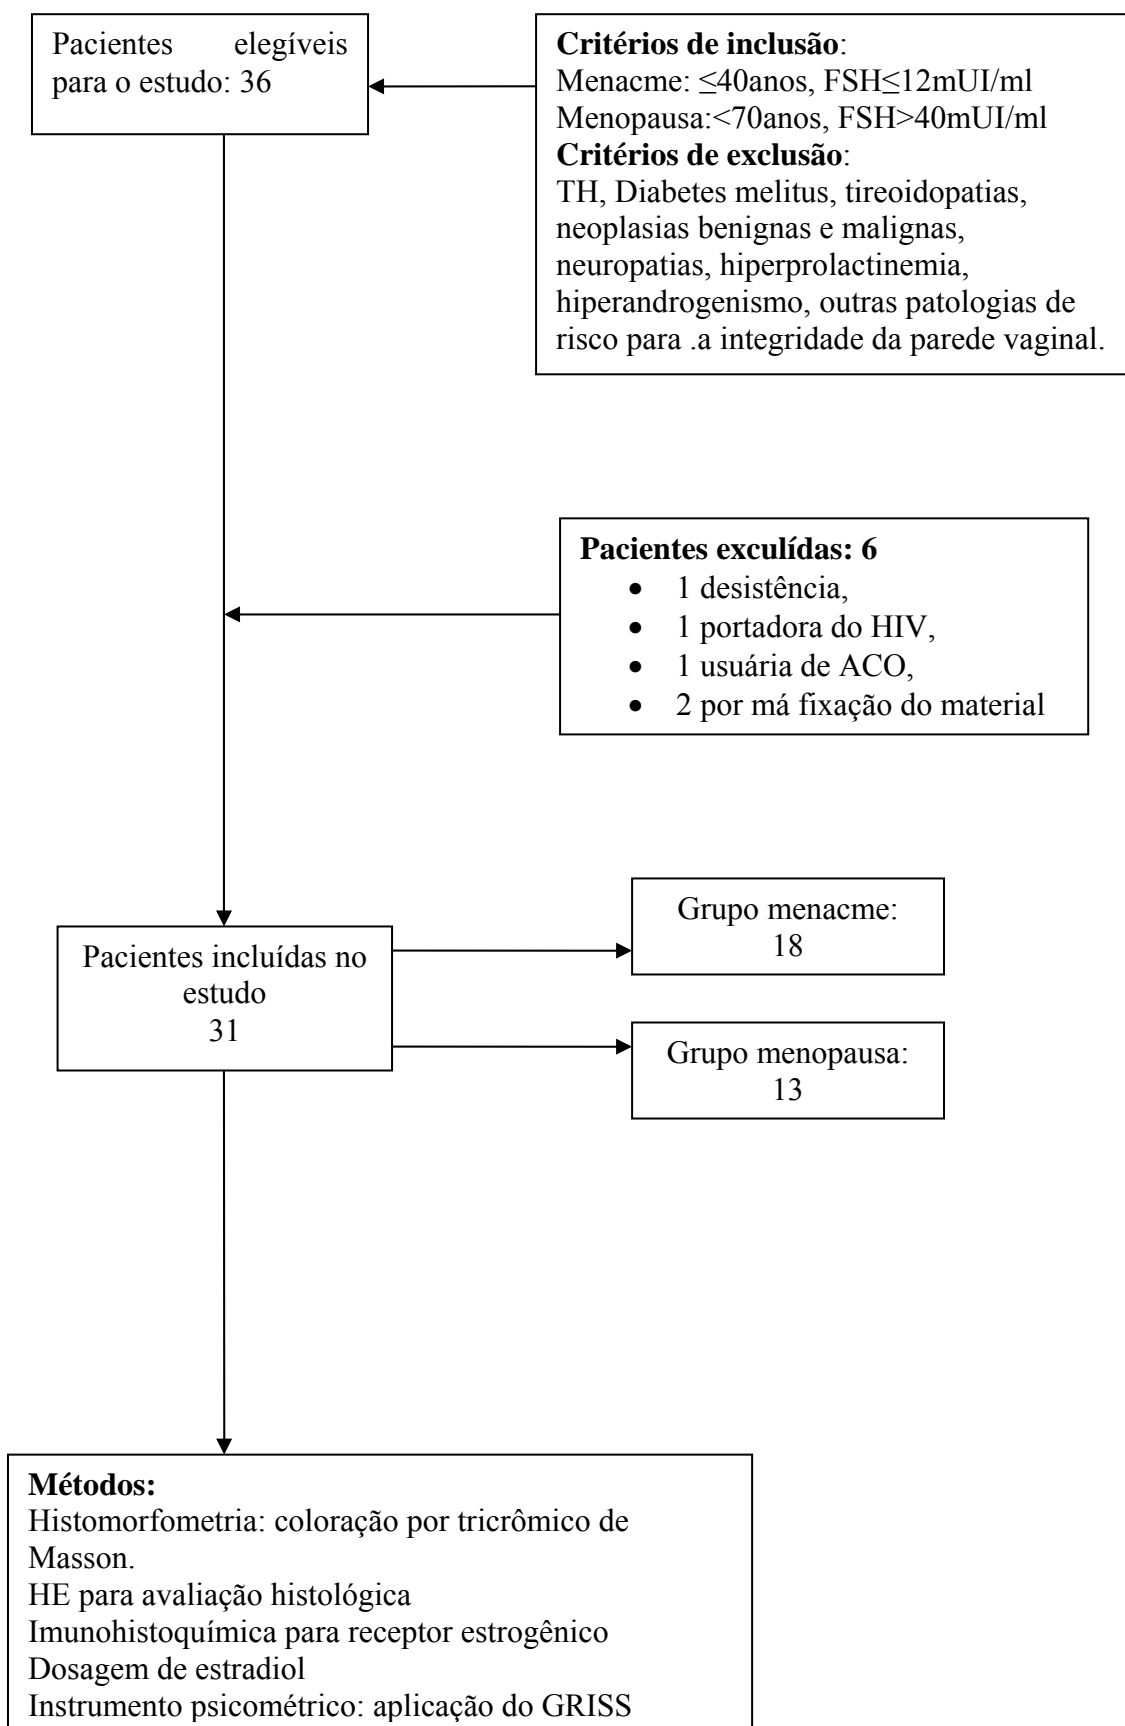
Pacientes elegíveis para o estudo: 36

**Critérios de inclusão**:
Menacme: ≤40anos, FSH≤12mUI/ml
Menopausa:<70anos, FSH>40mUI/ml
**Critérios de exclusão**:
TH, Diabetes melitus, tireoidopatias, neoplasias benignas e malignas, neuropatias, hiperprolactinemia, hiperandrogenismo, outras patologias de risco para .a integridade da parede vaginal.

**Pacientes exculídas: 6**
- 1 desistência,
- 1 portadora do HIV,
- 1 usuária de ACO,
- 2 por má fixação do material

Pacientes incluídas no estudo
31

Grupo menacme:
18

Grupo menopausa:
13

**Métodos:**
Histomorfometria: coloração por tricrômico de Masson.
HE para avaliação histológica
Imunohistoquímica para receptor estrogênico
Dosagem de estradiol
Instrumento psicométrico: aplicação do GRISS